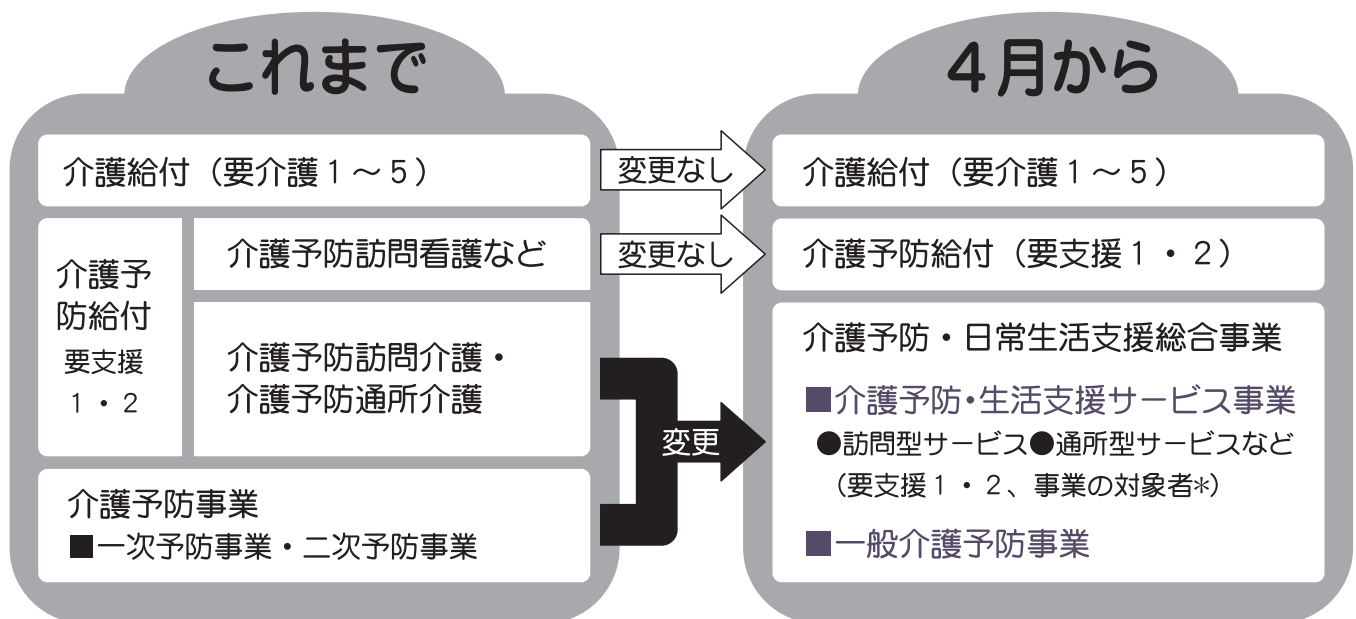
これまで

介護給付（要介護１～５）

介護予防給付
要支援
１・２

介護予防訪問看護など

介護予防訪問介護・
介護予防通所介護

介護予防事業
■一次予防事業・二次予防事業

変更なし

変更なし

変更

4月から

介護給付（要介護１～５）

介護予防給付（要支援１・２）

介護予防・日常生活支援総合事業
■介護予防・生活支援サービス事業
●訪問型サービス●通所型サービスなど
（要支援１・２、事業の対象者*）
■一般介護予防事業